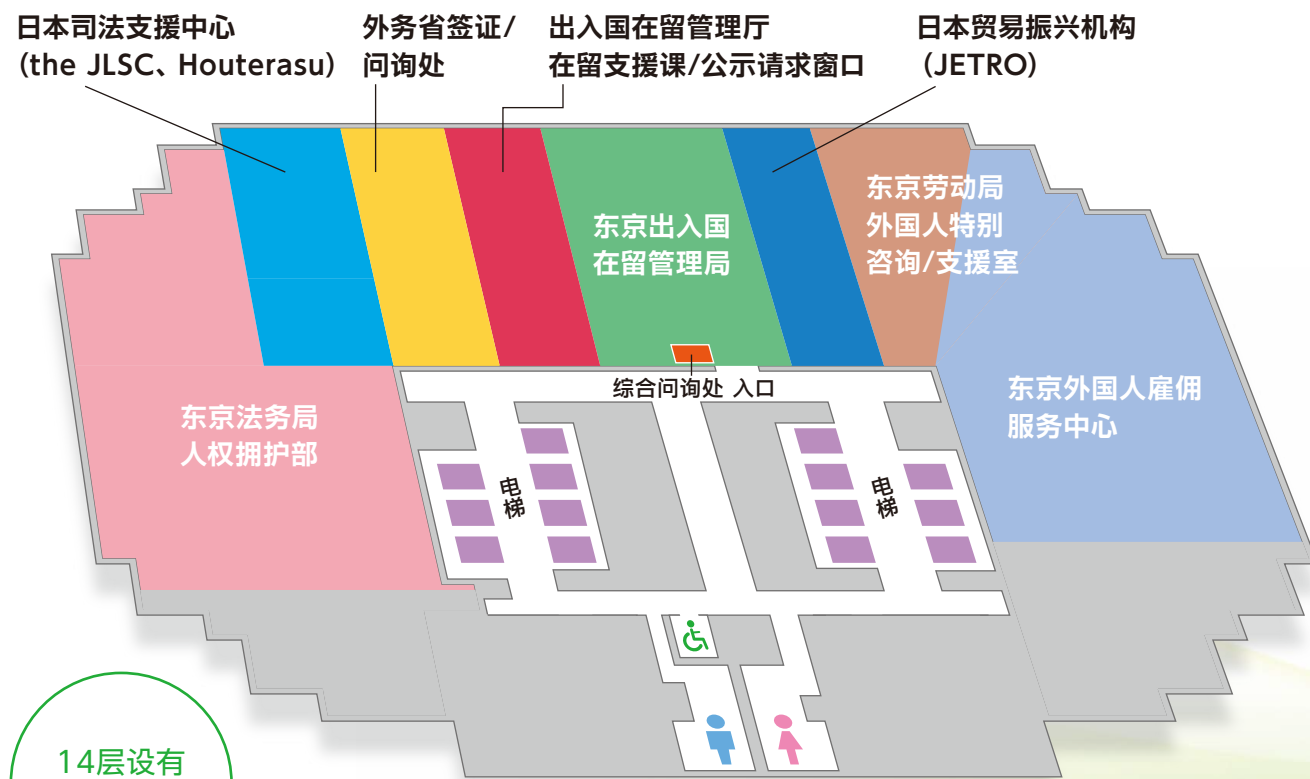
日本司法支援中心
（the JLSC、Houterasu）

外务省签证/
问询处

出入国在留管理厅
在留支援课/公示请求窗口

日本贸易振兴机构
（JETRO）

东京出入国
在留管理局

东京劳动局
外国人特别
咨询/支援室

综合问询处 入口

东京外国人雇佣
服务中心

东京法务局
人权拥护部

电梯

电梯

14层设有